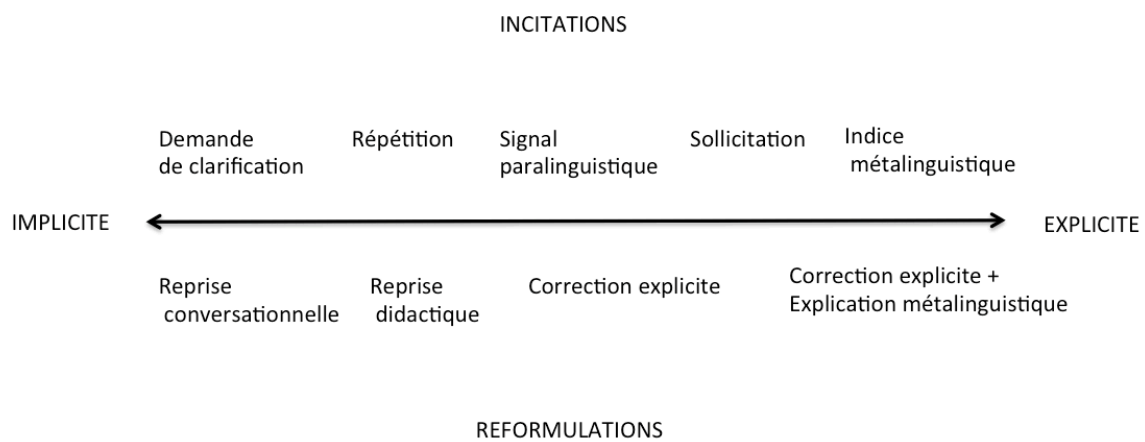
INCITATIONS

Demande de clarification

Répétition

Signal paralinguistique

Sollicitation

Indice métalinguistique

IMPLICITE

EXPLICITE

Reprise conversationnelle

Reprise didactique

Correction explicite

Correction explicite + Explication métalinguistique

REFORMULATIONS